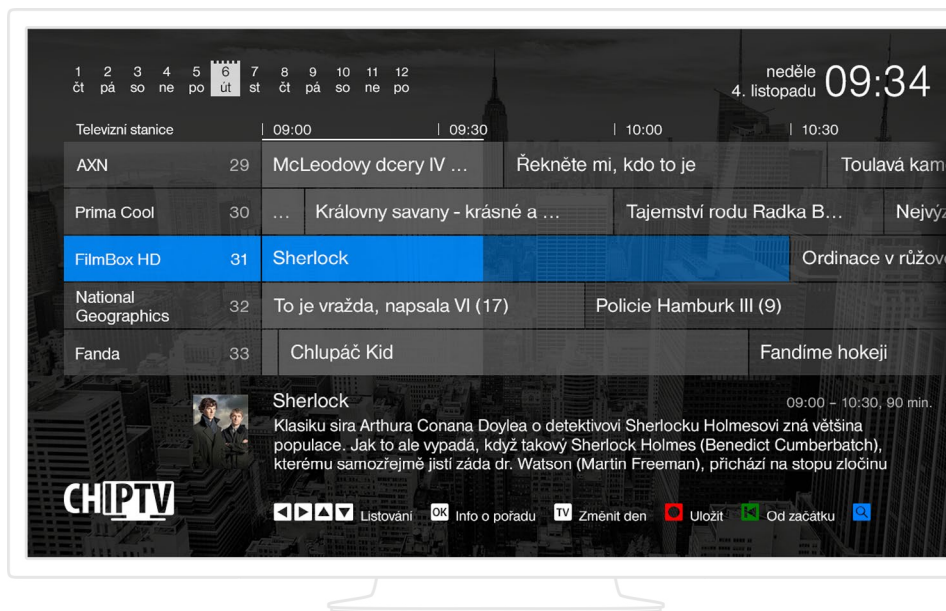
1 čt 2 pá 3 so 4 ne 5 po 6 út 7 st 8 čt 9 pá 10 so 11 ne 12 po

neděle 4. listopadu 09:34

Televizní stanice | 09:00 | 09:30 | 10:00 | 10:30

| | | | |
|---|---|---|---|
| AXN 29 | McLeodovy dcery IV … | Řekněte mi, kdo to je | Toulavá kam |
| Prima Cool 30 | … Královny savany - krásné a … | Tajemství rodu Radka B… | Nejvý |
| FilmBox HD 31 | Sherlock | | Ordinace v růžov |
| National Geographics 32 | To je vražda, napsala VI (17) | Policie Hamburk III (9) | |
| Fanda 33 | Chlupáč Kid | Fandíme hokeji | |

Sherlock
09:00 – 10:30, 90 min.
Klasiku sira Arthura Conana Doylea o detektivovi Sherlocku Holmesovi zná většina populace. Jak to ale vypadá, když takový Sherlock Holmes (Benedict Cumberbatch), kterému samozřejmě jistí záda dr. Watson (Martin Freeman), přichází na stopu zločinu

CHIPTV

Listování OK Info o pořadu TV Změnit den Uložit Od začátku